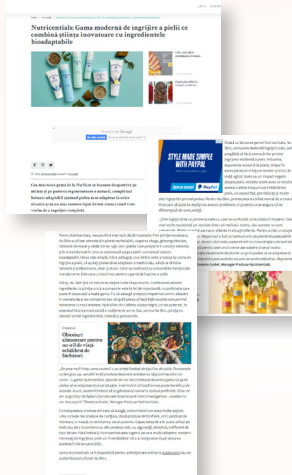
Nutreceuticals: Gama modernă de îngrijire a pielii ce combină știința inovatoare cu ingrediente bioadaptabile

Un nou look pentru gama de la Nuclearmeisx prin mixul și pentru reprezentarea și natural, completată bonusuri adaptabil de stand pentru a oferi o nouă manieră rutine de reperare și alimente ale pielii ce în

STYLE MADE SIMPLE WITH PAYPAL

Obiceiuri alimentare pentru un stil de viață echilibrat de Sărbători

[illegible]